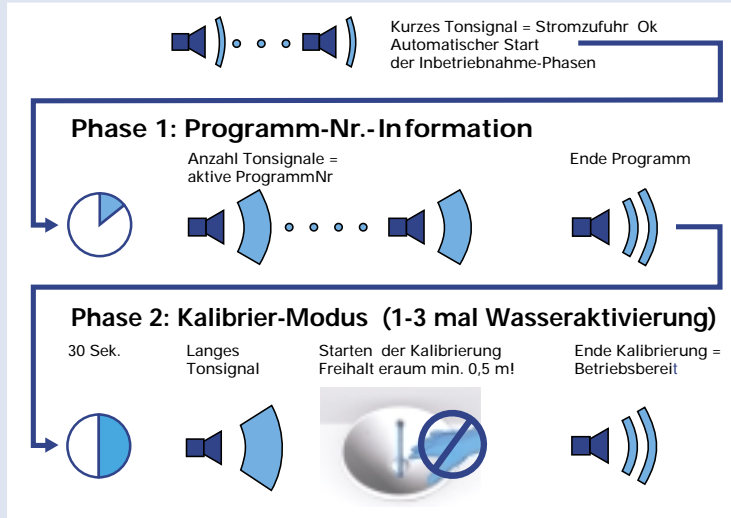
Kurzes Tonsignal = Stromzufuhr Ok
Automatischer Start
der Inbetriebnahme-Phasen

Phase 1: Programm-Nr.-Information

Anzahl Tonsignale = aktive ProgrammNr

Ende Programm

Phase 2: Kalibrier-Modus (1-3 mal Wasseraktivierung)

30 Sek.

Langes Tonsignal

Starten der Kalibrierung
Freihalt eraum min. 0,5 m!

Ende Kalibrierung = Betriebsbereit